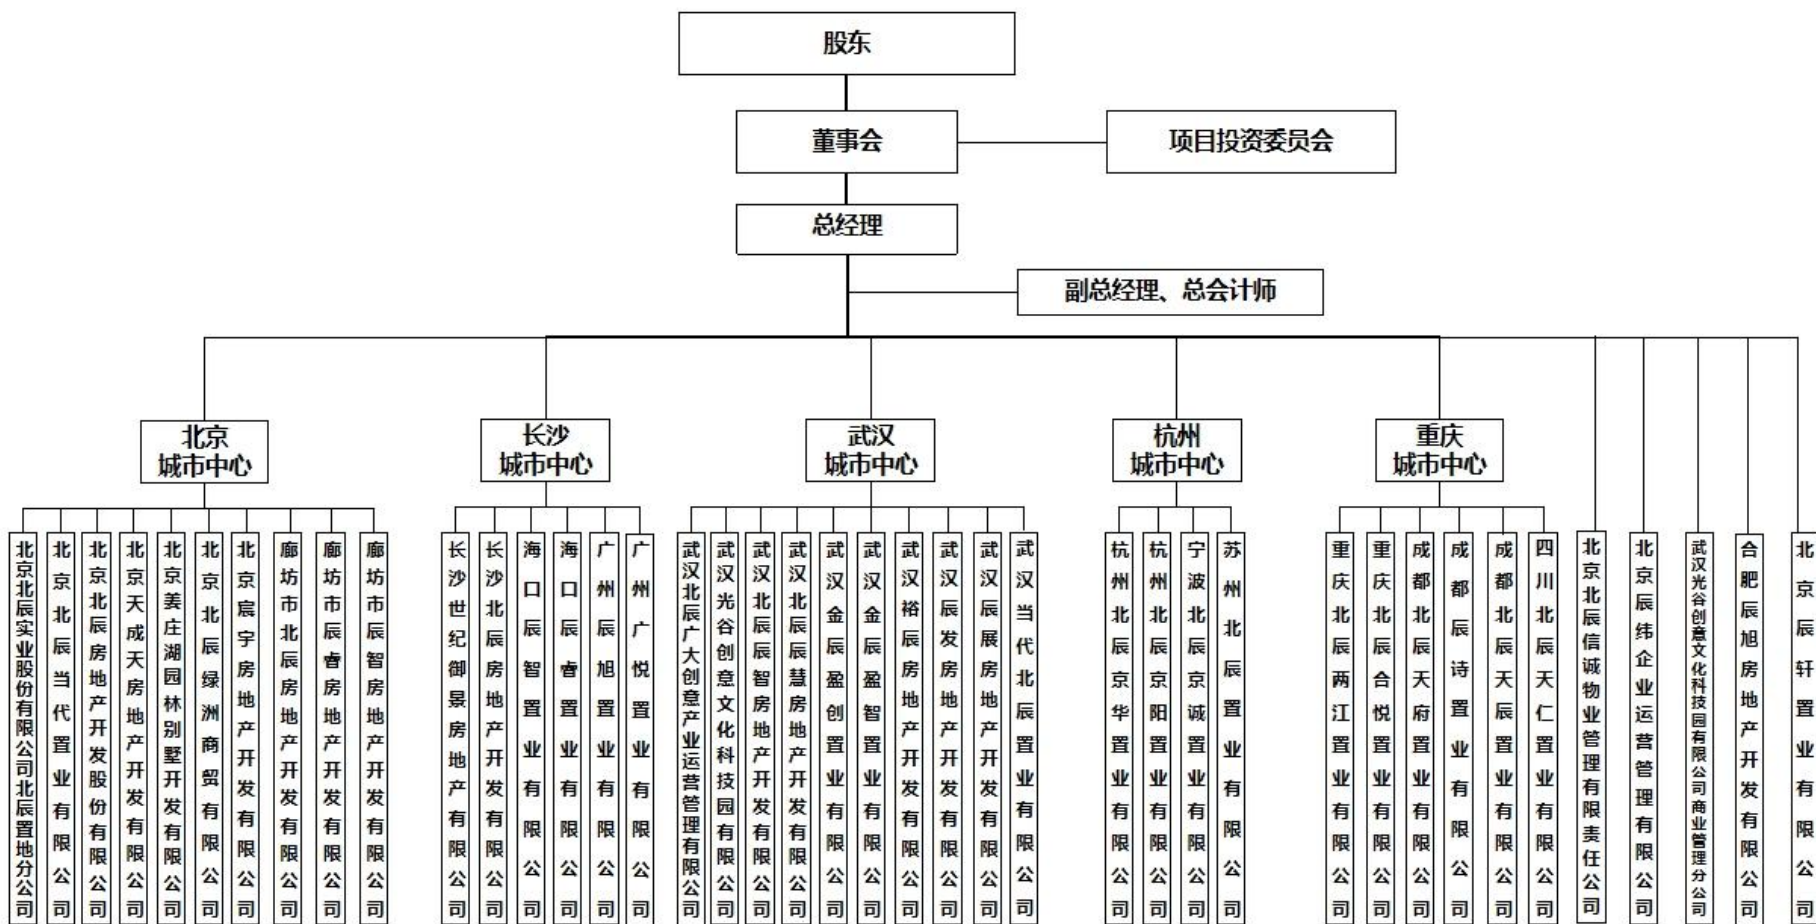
股东

董事会

项目投资委员会

总经理

副总经理、总会计师

北京城市中心

长沙城市中心

武汉城市中心

杭州城市中心

重庆城市中心

北京北辰实业股份有限公司北辰置地分公司

北京北辰当代置业有限公司

北京北辰房地产开发股份有限公司

北京天成天房地产开发有限公司

北京姜庄湖园林别墅开发有限公司

北京北辰绿洲商贸有限公司

北京宸宇房地产开发有限公司

廊坊市北辰房地产开发有限公司

廊坊市辰睿房地产开发有限公司

廊坊市辰智房地产开发有限公司

长沙世纪御景房地产有限公司

长沙北辰房地产开发有限公司

海口辰智置业有限公司

海口辰睿置业有限公司

广州辰旭置业有限公司

广州广悦置业有限公司

武汉北辰广大创意产业运营管理有限公司

武汉光谷创意文化科技园有限公司

武汉北辰智房地产开发有限公司

武汉北辰慧房地产开发有限公司

武汉金辰盈创置业有限公司

武汉金辰盈智置业有限公司

武汉裕辰房地产开发有限公司

武汉辰发房地产开发有限公司

武汉辰展房地产开发有限公司

武汉当代北辰置业有限公司

杭州北辰京华置业有限公司

杭州北辰京阳置业有限公司

宁波北辰京诚置业有限公司

苏州北辰置业有限公司

重庆北辰两江置业有限公司

重庆北辰合悦置业有限公司

成都北辰天府置业有限公司

成都辰诗置业有限公司

成都北辰天辰置业有限公司

四川北辰天仁置业有限公司

北京北辰信诚物业管理有限责任公司

北京辰纬企业运营管理有限公司

武汉光谷创意文化科技园有限公司商业管理分公司

合肥辰旭房地产开发有限公司

北京辰轩置业有限公司